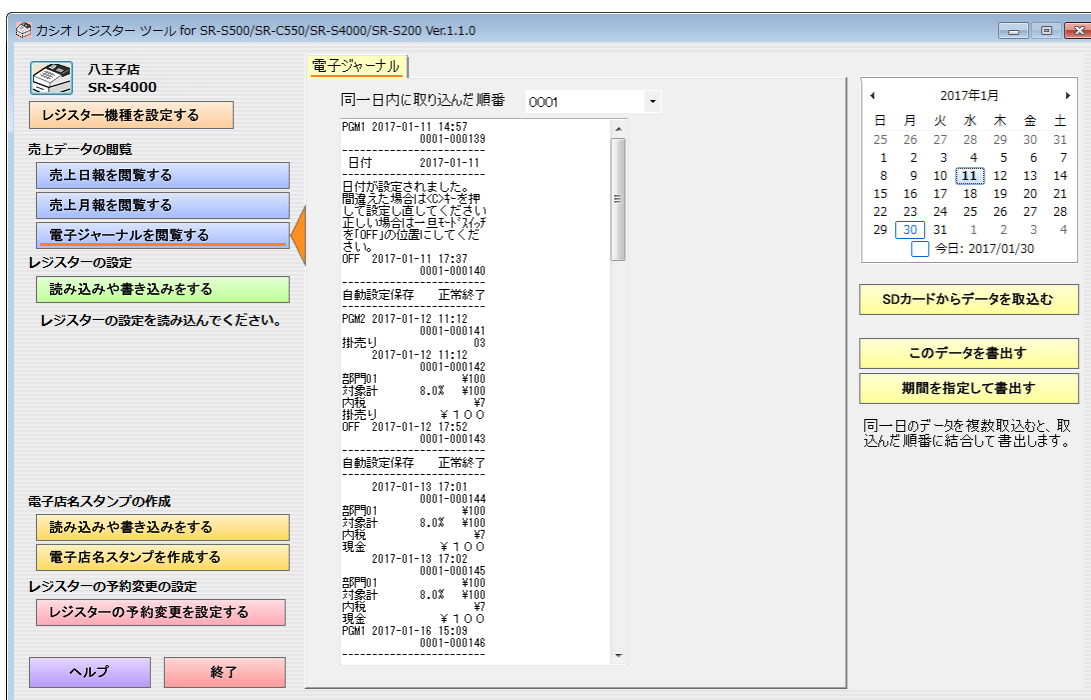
カシオ レジスター ツール for SR-S500/SR-C550/SR-S4000/SR-S200 Ver.1.1.0

八王子店
SR-S4000

レジスター機種を設定する

売上データの閲覧
売上日報を閲覧する
売上月報を閲覧する
電子ジャーナルを閲覧する

レジスターの設定
読み込みや書き込みをする
レジスターの設定を読み込んでください。

電子店名スタンプの作成
読み込みや書き込みをする
電子店名スタンプを作成する

レジスターの予約変更の設定
レジスターの予約変更を設定する

ヘルプ
終了

電子ジャーナル

同一日内に取り込んだ順番 0001

PGM1 2017-01-11 14:57
0001-000139
日付 2017-01-11
日付が設定されました。
間違えた場合は(C)キーを押して設定し直してください
正しい場合は一旦モードスイッチを「OFF」の位置にしてください。
OFF 2017-01-11 17:37
0001-000140
自動設定保存 正常終了
PGM2 2017-01-12 11:12
0001-000141
掛売り 03
2017-01-12 11:12
0001-000142
部門01 ¥100
対象計 8.0% ¥100
内税 ¥7
掛売り ¥100
OFF 2017-01-12 17:52
0001-000143
自動設定保存 正常終了
2017-01-13 17:01
0001-000144
部門01 ¥100
対象計 8.0% ¥100
内税 ¥7
現金 ¥100
2017-01-13 17:02
0001-000145
部門01 ¥100
対象計 8.0% ¥100
内税 ¥7
現金 ¥100
PGM1 2017-01-16 15:09
0001-000146

2017年1月
| 日 | 月 | 火 | 水 | 木 | 金 | 土 |
|---|---|---|---|---|---|---|
| 25 | 26 | 27 | 28 | 29 | 30 | 31 |
| 1 | 2 | 3 | 4 | 5 | 6 | 7 |
| 8 | 9 | 10 | 11 | 12 | 13 | 14 |
| 15 | 16 | 17 | 18 | 19 | 20 | 21 |
| 22 | 23 | 24 | 25 | 26 | 27 | 28 |
| 29 | 30 | 31 | 1 | 2 | 3 | 4 |
今日: 2017/01/30

SDカードからデータを取込む
このデータを書出す
期間を指定して書出す

同一日のデータを複数取込むと、取込んだ順番に結合して書出します。